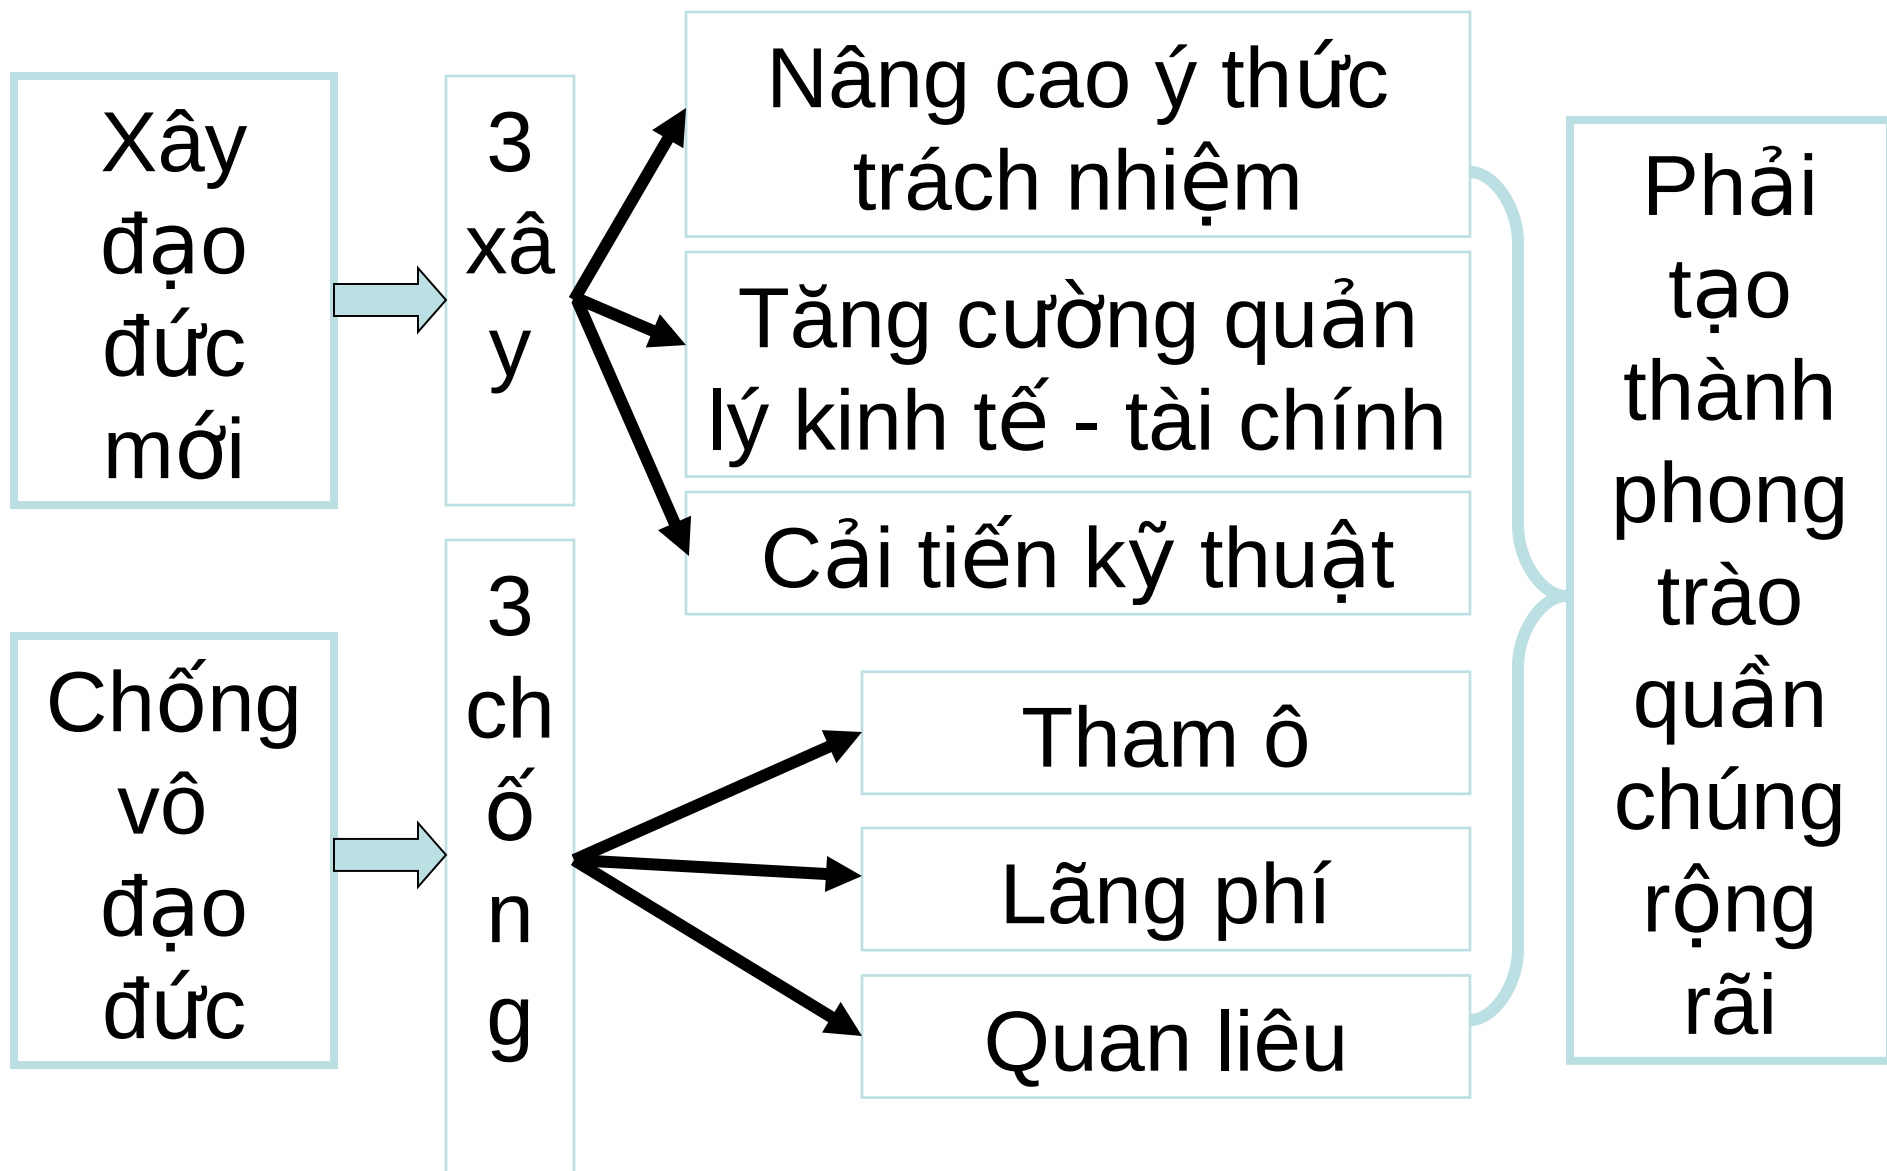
Xây đạo đức mới

3 xây

Nâng cao ý thức trách nhiệm

Tăng cường quản lý kinh tế - tài chính

Cải tiến kỹ thuật

Chống vô đạo đức

3 chống

Tham ô

Lãng phí

Quan liêu

Phải tạo thành phong trào quần chúng rộng rãi